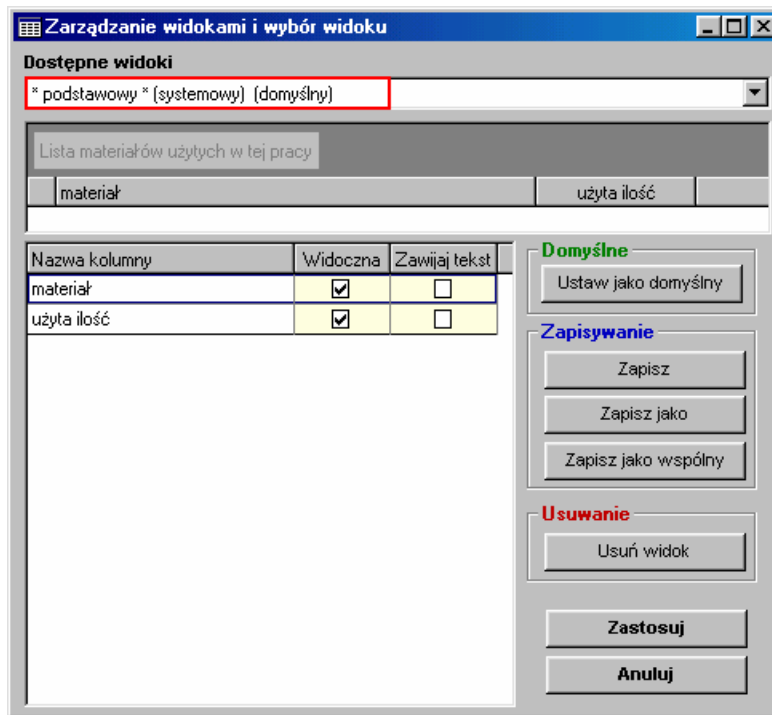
Zarządzanie widokami i wybór widoku

Dostępne widoki

* podstawowy * (systemowy) (domyślny)

Lista materiałów użytych w tej pracy

| materiał | użyta ilość |
|---|---|

| Nazwa kolumny | Widoczna | Zawijaj tekst |
|---|---|---|
| materiał | ☑ | ☐ |
| użyta ilość | ☑ | ☐ |

Domyślne
Ustaw jako domyślny

Zapisywanie
Zapisz
Zapisz jako
Zapisz jako wspólny

Usuwanie
Usuń widok

Zastosuj
Anuluj